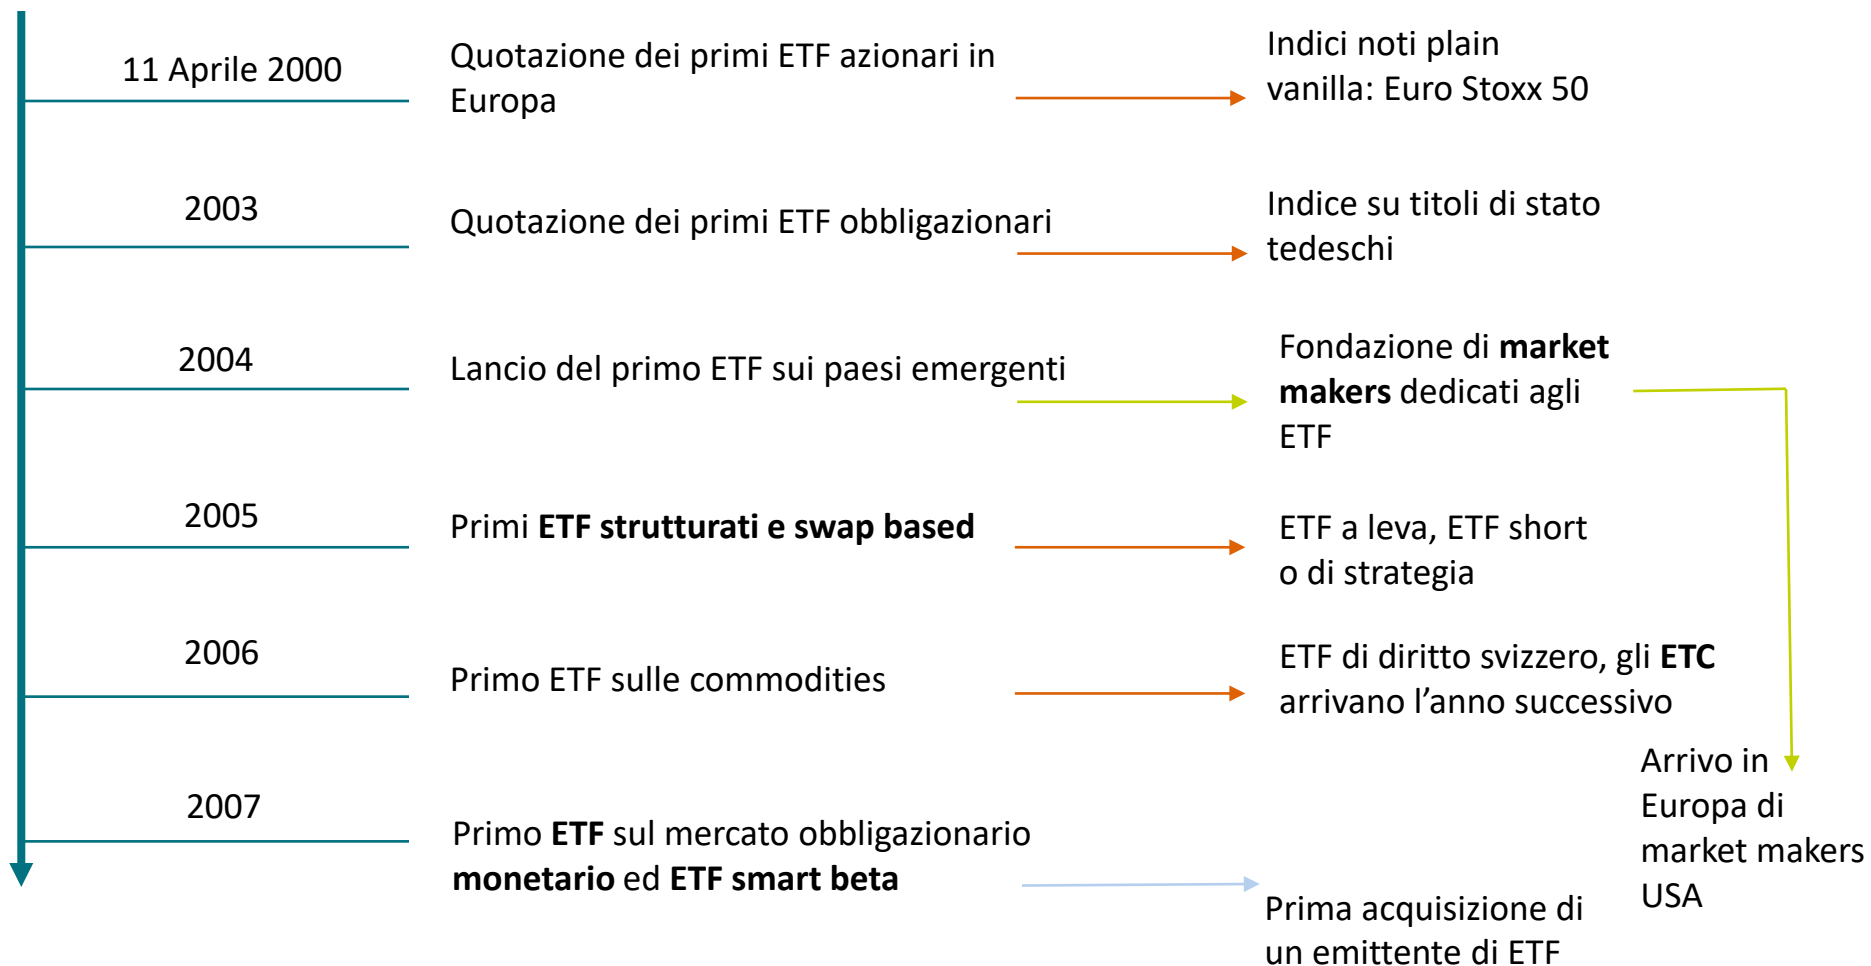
11 Aprile 2000

Quotazione dei primi ETF azionari in Europa

Indici noti plain vanilla: Euro Stoxx 50

2003

Quotazione dei primi ETF obbligazionari

Indice su titoli di stato tedeschi

2004

Lancio del primo ETF sui paesi emergenti

Fondazione di **market makers** dedicati agli ETF

2005

Primi **ETF strutturati e swap based**

ETF a leva, ETF short o di strategia

2006

Primo ETF sulle commodities

ETF di diritto svizzero, gli **ETC** arrivano l’anno successivo

Arrivo in Europa di market makers USA

2007

Primo **ETF** sul mercato obbligazionario **monetario** ed **ETF smart beta**

Prima acquisizione di un emittente di ETF